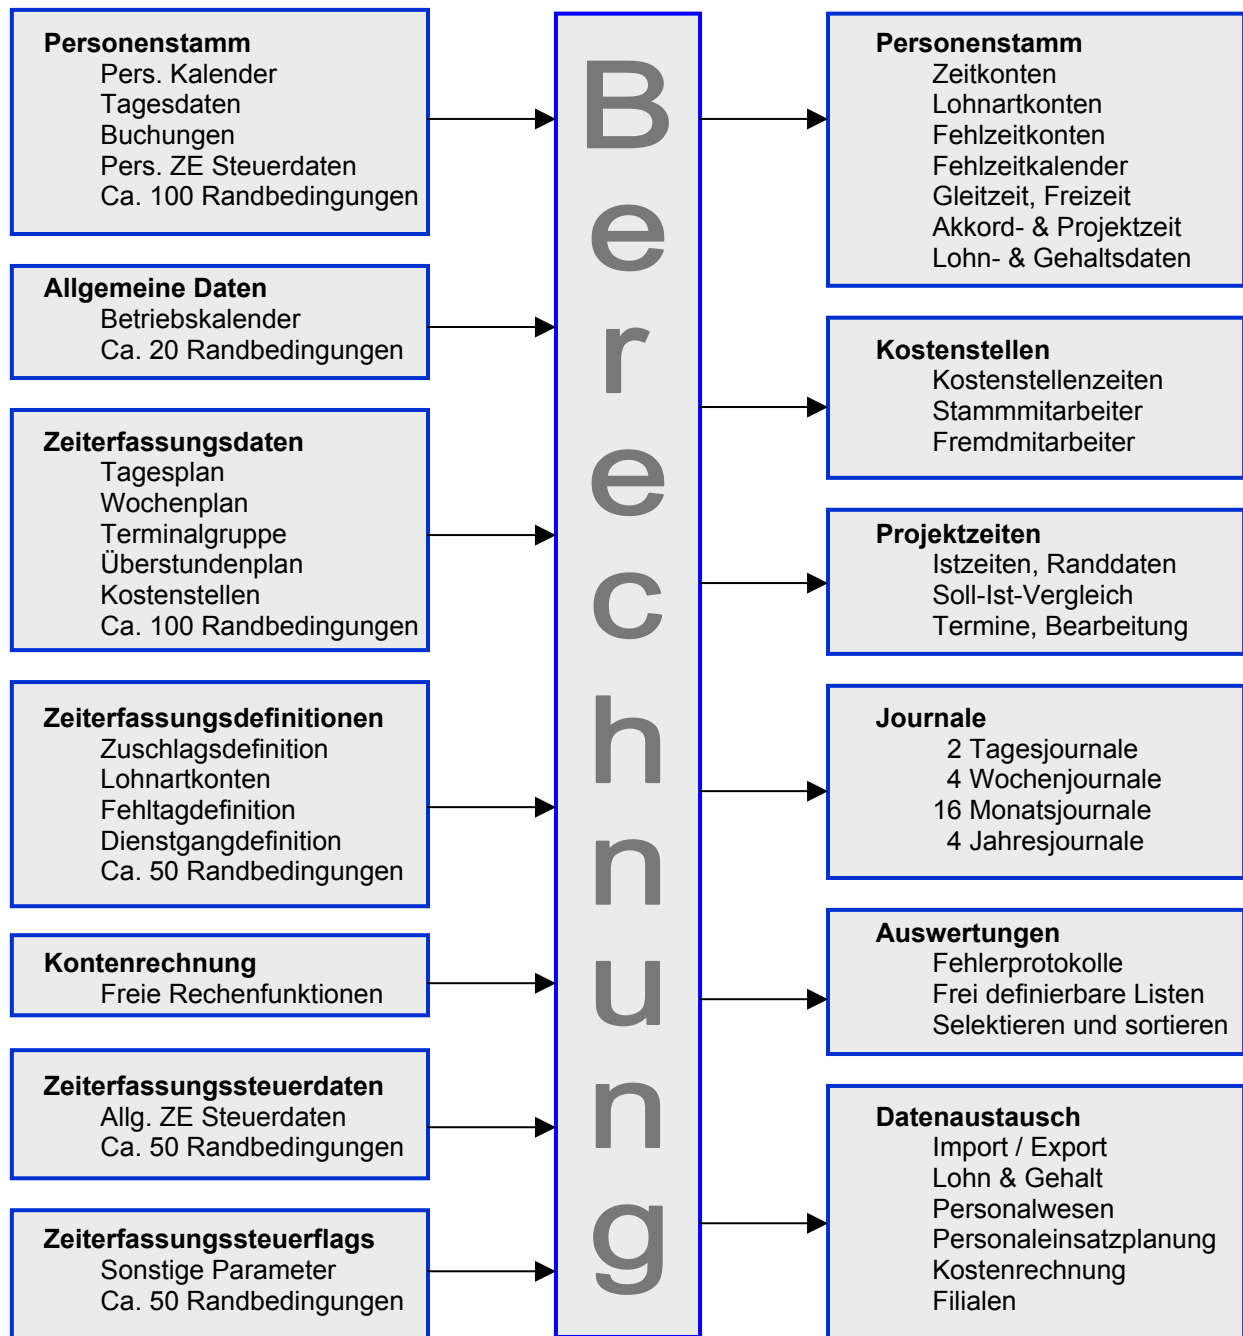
**Personenstamm**
Pers. Kalender
Tagesdaten
Buchungen
Pers. ZE Steuerdaten
Ca. 100 Randbedingungen

**Allgemeine Daten**
Betriebskalender
Ca. 20 Randbedingungen

**Zeiterfassungsdaten**
Tagesplan
Wochenplan
Terminalgruppe
Überstundenplan
Kostenstellen
Ca. 100 Randbedingungen

**Zeiterfassungsdefinitionen**
Zuschlagsdefinition
Lohnartkonten
Fehltagdefinition
Dienstgangdefinition
Ca. 50 Randbedingungen

**Kontenrechnung**
Freie Rechenfunktionen

**Zeiterfassungssteuerdaten**
Allg. ZE Steuerdaten
Ca. 50 Randbedingungen

**Zeiterfassungssteuerflags**
Sonstige Parameter
Ca. 50 Randbedingungen

Berechnung

**Personenstamm**
Zeitkonten
Lohnartkonten
Fehlzeitkonten
Fehlzeitkalender
Gleitzeit, Freizeit
Akkord- & Projektzeit
Lohn- & Gehaltsdaten

**Kostenstellen**
Kostenstellenzeiten
Stammmitarbeiter
Fremdmitarbeiter

**Projektzeiten**
Istzeiten, Randdaten
Soll-Ist-Vergleich
Termine, Bearbeitung

**Journale**
2 Tagesjournale
4 Wochenjournale
16 Monatsjournale
4 Jahresjournale

**Auswertungen**
Fehlerprotokolle
Frei definierbare Listen
Selektieren und sortieren

**Datenaustausch**
Import / Export
Lohn & Gehalt
Personalwesen
Personaleinsatzplanung
Kostenrechnung
Filialen